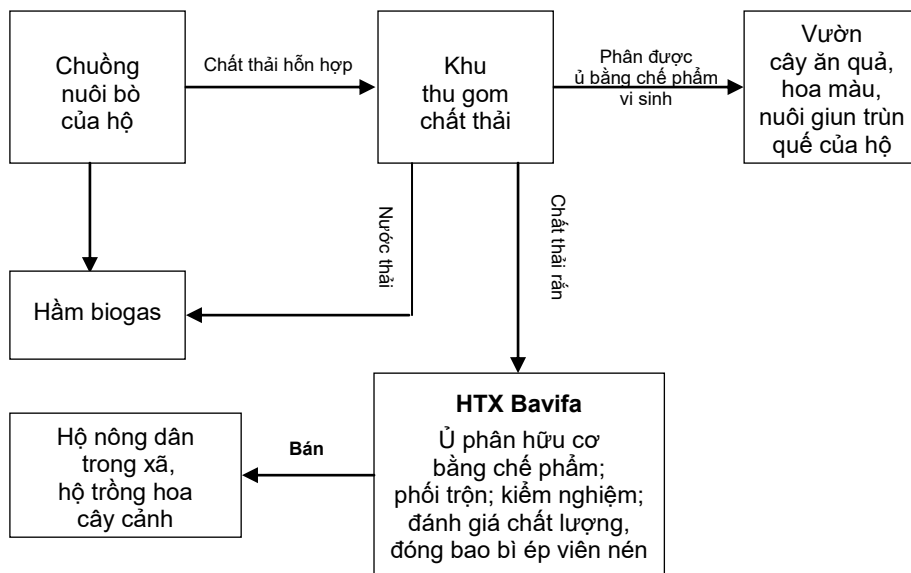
Chuồng nuôi bò của hộ

Chất thải hỗn hợp

Khu thu gom chất thải

Phân được ủ bằng chế phẩm vi sinh

Vườn cây ăn quả, hoa màu, nuôi giun trùn quế của hộ

Nước thải

Chất thải rắn

Hầm biogas

HTX Bavifa

Ủ phân hữu cơ bằng chế phẩm; phối trộn; kiểm nghiệm; đánh giá chất lượng, đóng bao bì ép viên nén

Bán

Hộ nông dân trong xã, hộ trồng hoa cây cảnh